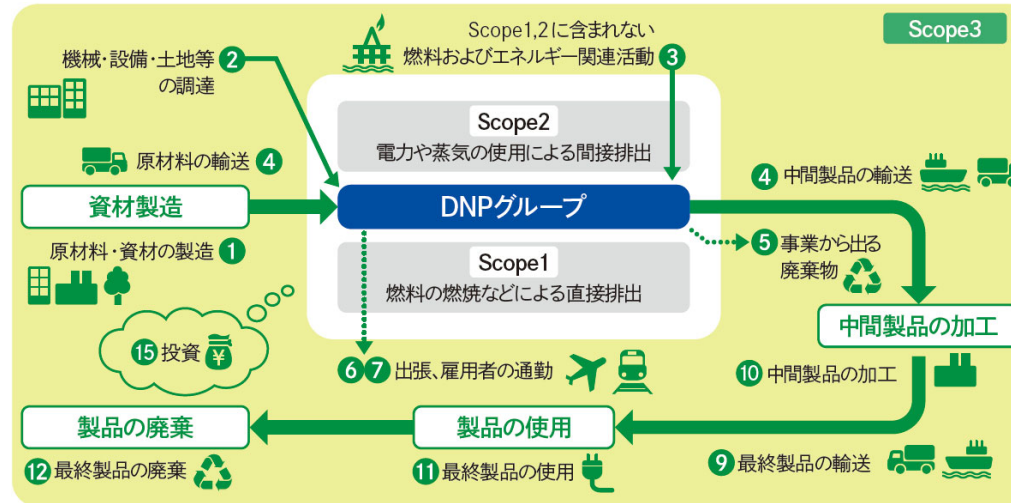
Scope3

Scope1,2に含まれない燃料およびエネルギー関連活動 3

機械・設備・土地等の調達 2

Scope2
電力や蒸気の使用による間接排出

原材料の輸送 4

4 中間製品の輸送

資材製造

DNPグループ

原材料・資材の製造 1

5 事業から出る廃棄物

Scope1
燃料の燃焼などによる直接排出

中間製品の加工

15 投資

6 7 出張、雇用者の通勤

10 中間製品の加工

製品の廃棄

製品の使用

12 最終製品の廃棄

11 最終製品の使用

9 最終製品の輸送